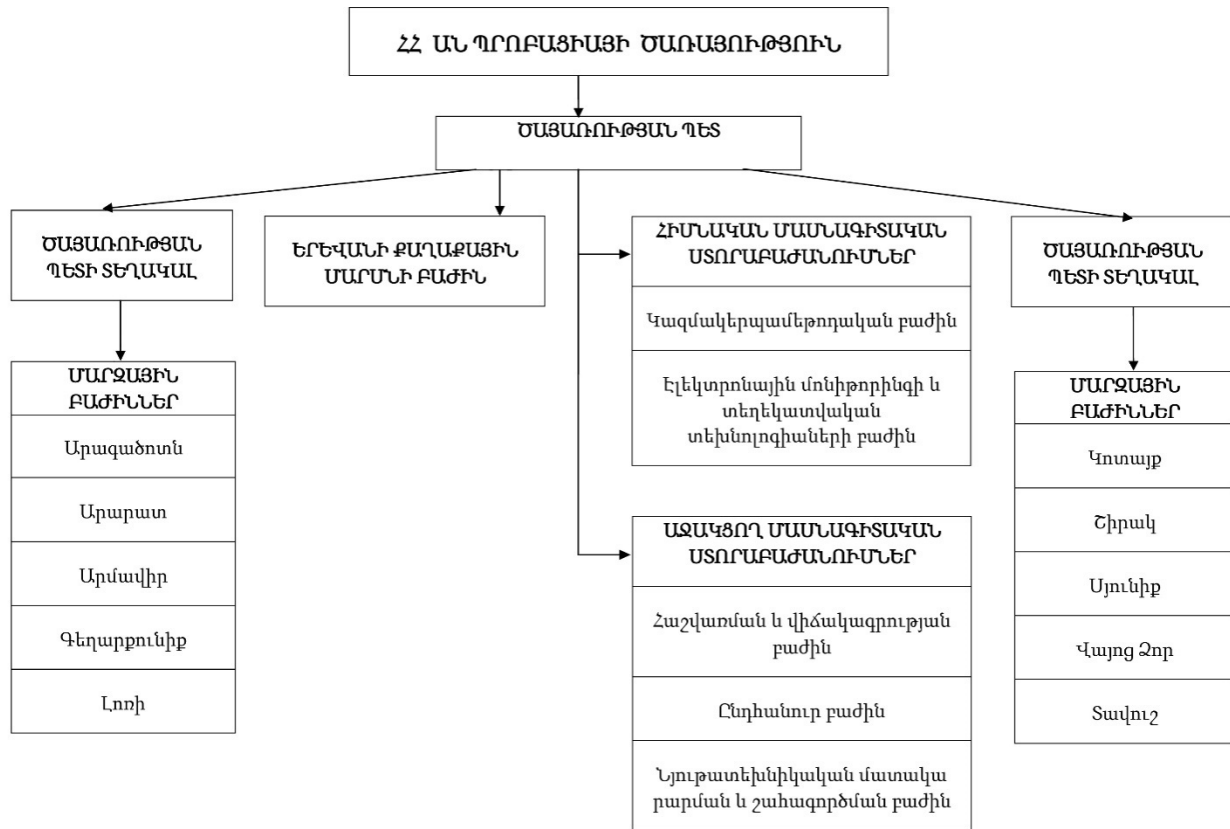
ՀՀ ԱՆ ՊՐՈԲԱՑԻԱՅԻ ԾԱՌԱՅՈՒԹՅՈՒՆ

ԾԱՌԱՅՈՒԹՅԱՆ ՊԵՏ

ԾԱՌԱՅՈՒԹՅԱՆ ՊԵՏԻ ՏԵՂԱԿԱԼ

ՄԱՐԶԱՅԻՆ ԲԱԺԻՆՆԵՐ

Արագածոտն

Արարատ

Արմավիր

Գեղարքունիք

Լոռի

ԵՐԵՎԱՆԻ ՔԱՂԱՔԱՅԻՆ ՄԱՐՄՆԻ ԲԱԺԻՆ

ՀԻՄՆԱԿԱՆ ՄԱՍՆԱԳԻՏԱԿԱՆ ՍՏՈՐԱԲԱԺԱՆՈՒՄՆԵՐ

Կազմակերպամեթոդական բաժին

Էլեկտրոնային մոնիթորինգի և տեղեկատվական տեխնոլոգիաների բաժին

ԱՋԱԿՑՈՂ ՄԱՍՆԱԳԻՏԱԿԱՆ ՍՏՈՐԱԲԱԺԱՆՈՒՄՆԵՐ

Հաշվառման և վիճակագրության բաժին

Ընդհանուր բաժին

Նյութատեխնիկական մատակարարման և շահագործման բաժին

ԾԱՌԱՅՈՒԹՅԱՆ ՊԵՏԻ ՏԵՂԱԿԱԼ

ՄԱՐԶԱՅԻՆ ԲԱԺԻՆՆԵՐ

Կոտայք

Շիրակ

Սյունիք

Վայոց Ձոր

Տավուշ